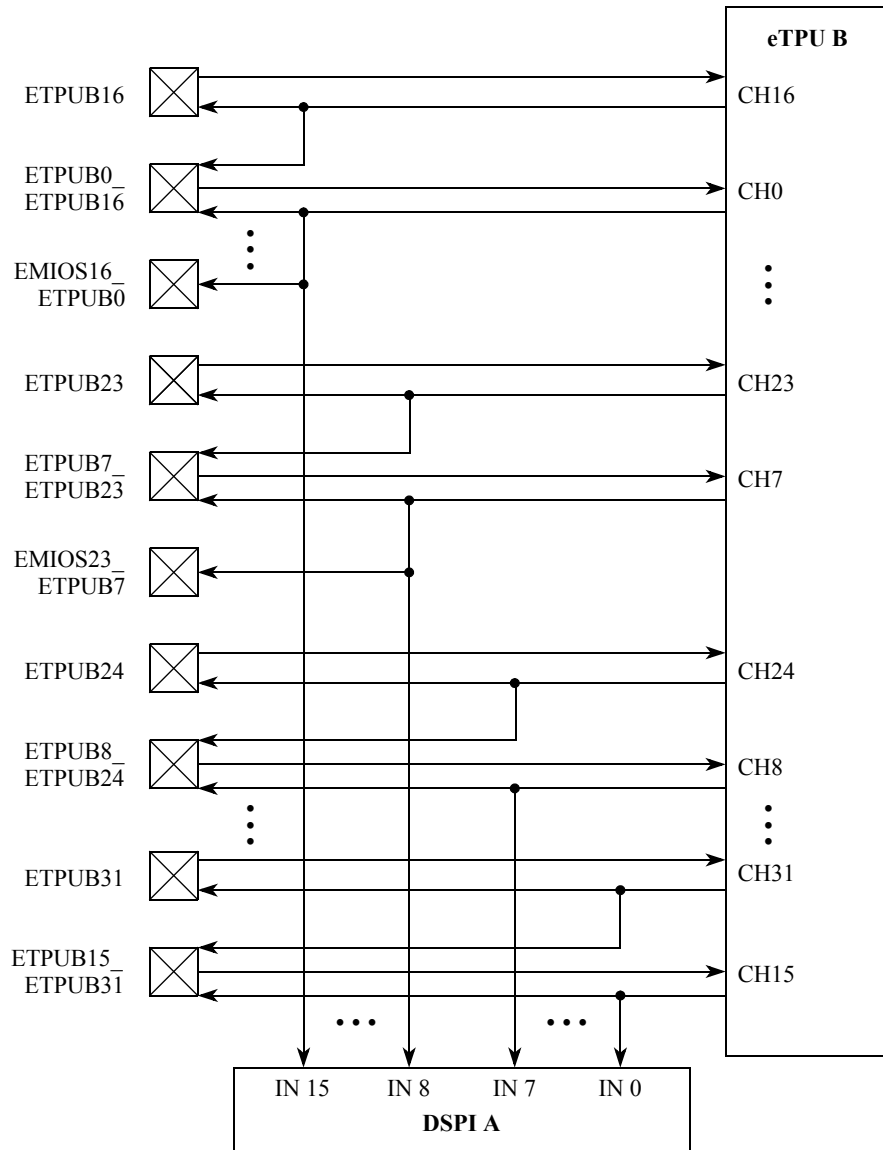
eTPU B

ETPUB16
CH16

ETPUB0_
ETPUB16
CH0

EMIOS16_
ETPUB0

ETPUB23
CH23

ETPUB7_
ETPUB23
CH7

EMIOS23_
ETPUB7

ETPUB24
CH24

ETPUB8_
ETPUB24
CH8

ETPUB31
CH31

ETPUB15_
ETPUB31
CH15

IN 15
IN 8
IN 7
IN 0
DSPI A